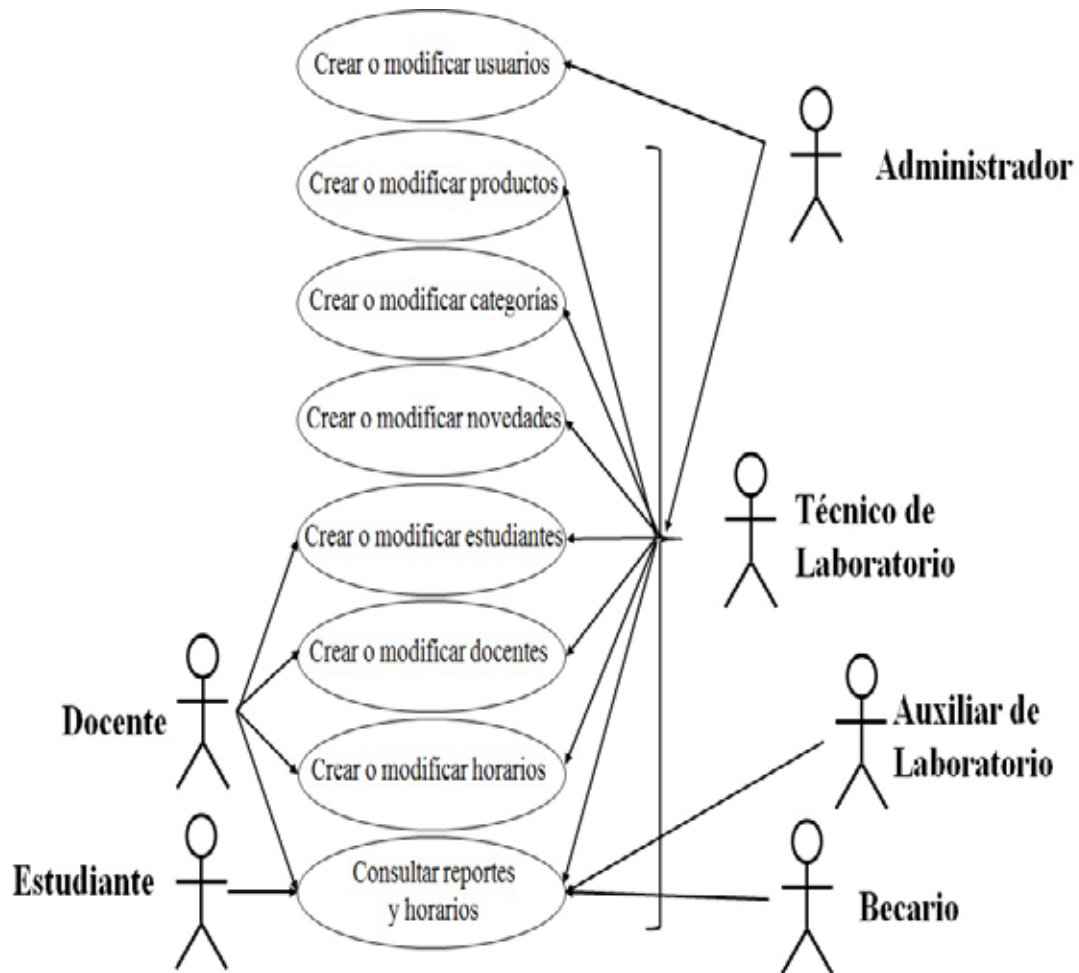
Crear o modificar usuarios

Administrador

Crear o modificar productos

Crear o modificar categorías

Crear o modificar novedades

Crear o modificar estudiantes

Técnico de Laboratorio

Crear o modificar docentes

Docente

Crear o modificar horarios

Auxiliar de Laboratorio

Estudiante

Consultar reportes y horarios

Becario